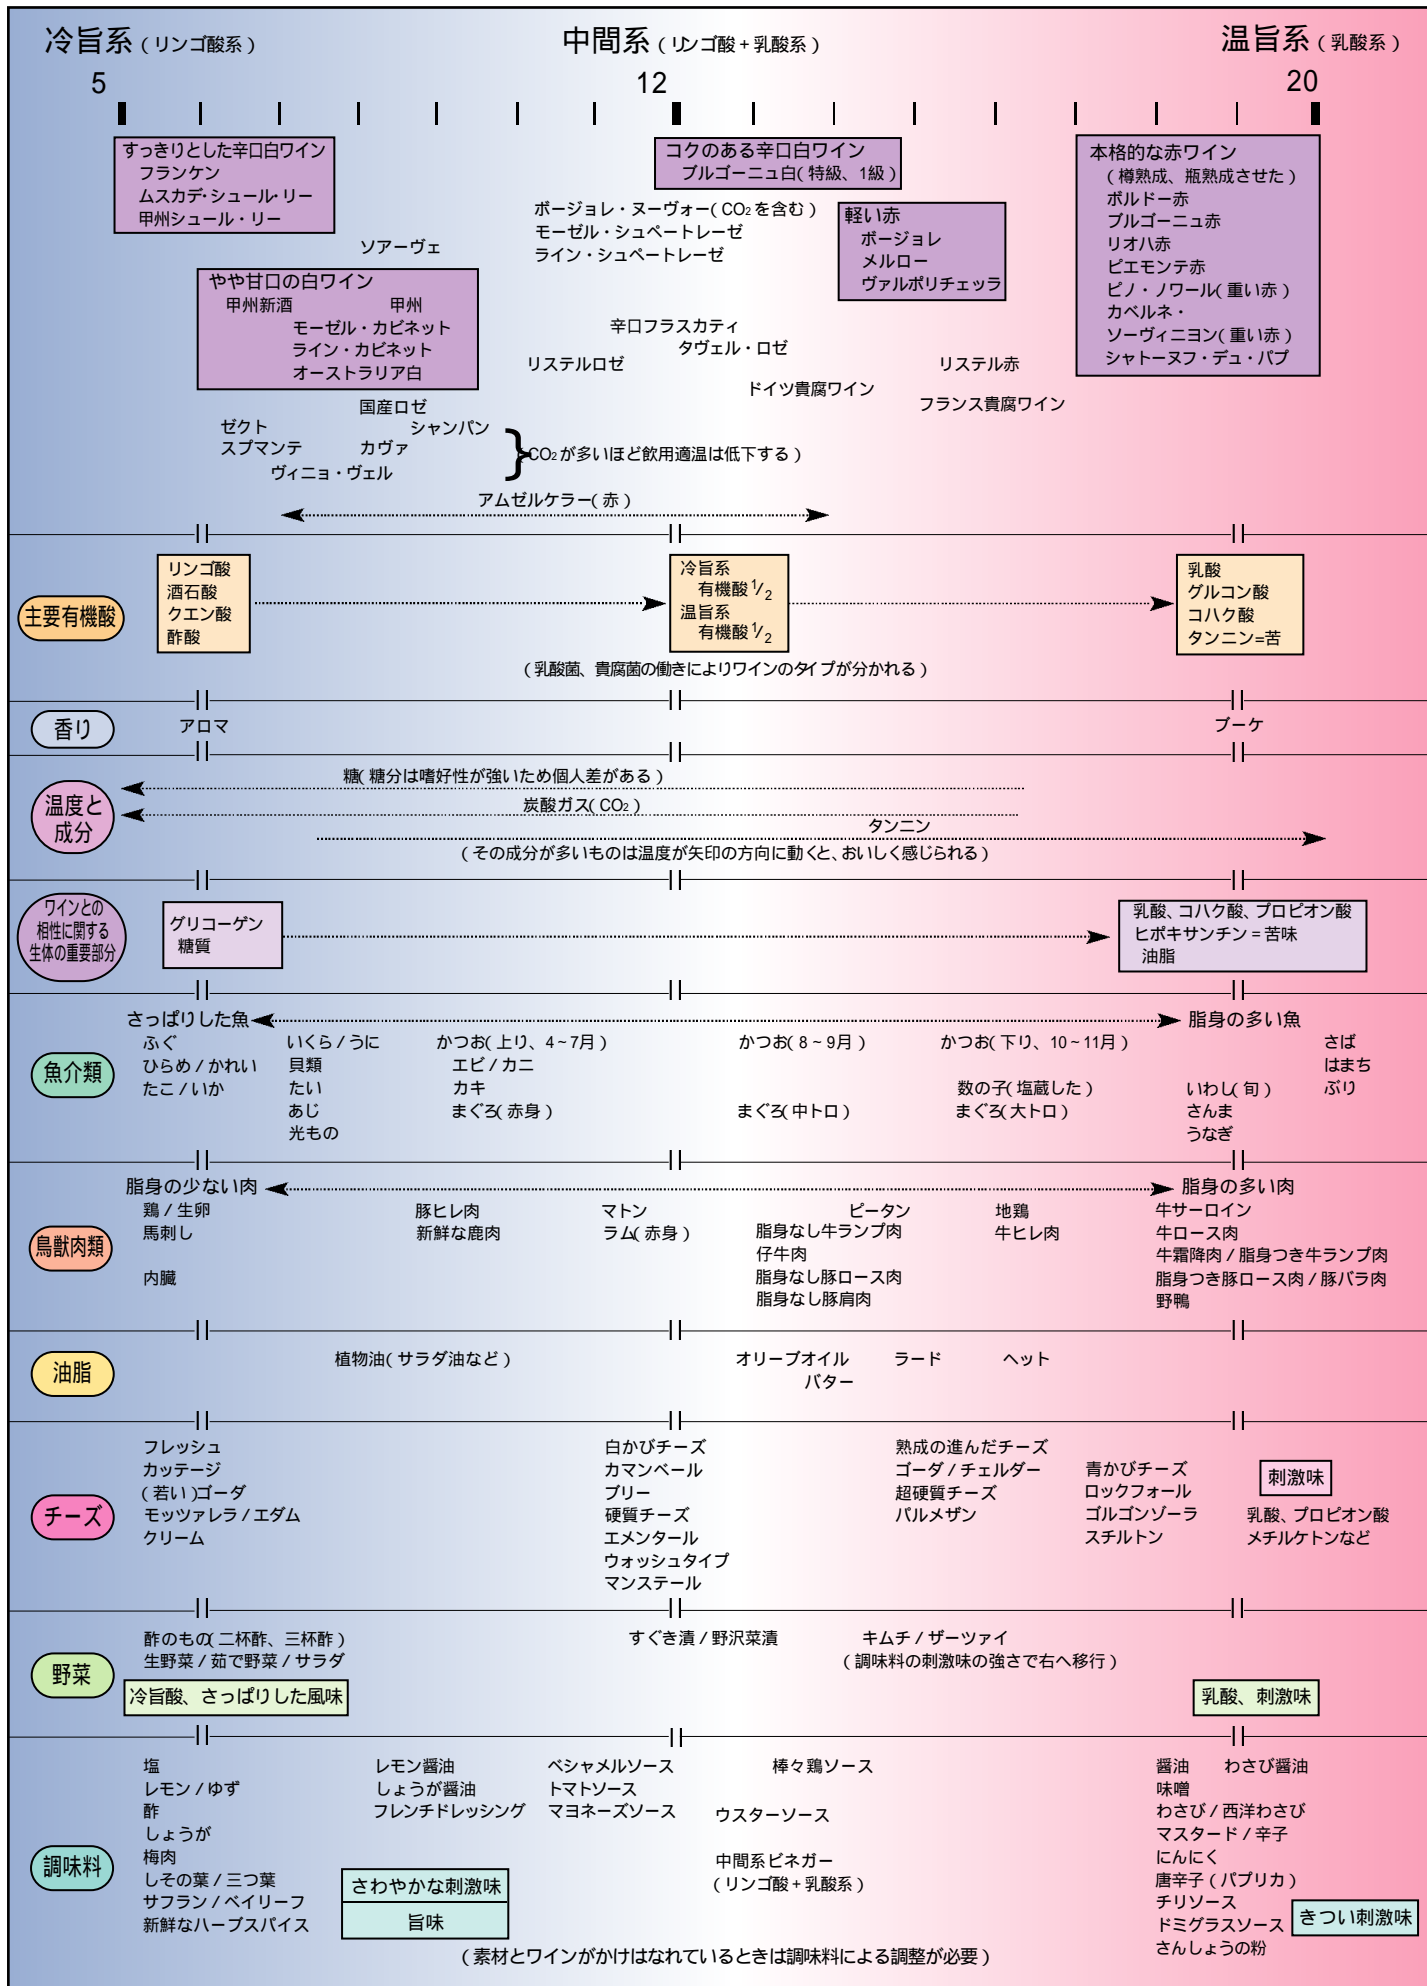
冷旨系（リンゴ酸系）　中間系（リンゴ酸＋乳酸系）　温旨系（乳酸系）

5　12　20

すっきりとした辛口白ワイン
フランケン
ムスカデ・シュール・リー
甲州シュール・リー

コクのある辛口白ワイン
ブルゴーニュ白（特級、1級）

本格的な赤ワイン
（樽熟成、瓶熟成させた）
ボルドー赤
ブルゴーニュ赤
リオハ赤
ピエモンテ赤
ピノ・ノワール（重い赤）
カベルネ・
ソーヴィニヨン（重い赤）
シャトーヌフ・デュ・パプ

ボージョレ・ヌーヴォー（$CO_2$を含む）
モーゼル・シュペートレーゼ
ライン・シュペートレーゼ

軽い赤
ボージョレ
メルロー
ヴァルポリチェッラ

ソアーヴェ

やや甘口の白ワイン
甲州新酒　甲州
モーゼル・カビネット
ライン・カビネット
オーストラリア白

辛口フラスカティ
タヴェル・ロゼ
リステルロゼ
リステル赤
ドイツ貴腐ワイン
フランス貴腐ワイン

国産ロゼ
ゼクト　シャンパン
スプマンテ　カヴァ
ヴィニョ・ヴェル
$CO_2$が多いほど飲用適温は低下する）

アムゼルケラー（赤）

主要有機酸
リンゴ酸
酒石酸
クエン酸
酢酸

冷旨系
有機酸$\frac{1}{2}$
温旨系
有機酸$\frac{1}{2}$

乳酸
グルコン酸
コハク酸
タンニン＝苦

（乳酸菌、貴腐菌の働きによりワインのタイプが分かれる）

香り
アロマ
ブーケ

温度と成分
糖（糖分は嗜好性が強いため個人差がある）
炭酸ガス（$CO_2$）
タンニン
（その成分が多いものは温度が矢印の方向に動くと、おいしく感じられる）

ワインとの相性に関する生体の重要部分
グリコーゲン
糖質
乳酸、コハク酸、プロピオン酸
ヒポキサンチン＝苦味
油脂

魚介類
さっぱりした魚
脂身の多い魚
ふぐ
ひらめ／かれい
たこ／いか
いくら／うに
貝類
たい
あじ
光もの
かつお（上り、4～7月）
エビ／カニ
カキ
まぐろ（赤身）
かつお（8～9月）
まぐろ（中トロ）
かつお（下り、10～11月）
数の子（塩蔵した）
まぐろ（大トロ）
いわし（旬）
さんま
うなぎ
さば
はまち
ぶり

鳥獣肉類
脂身の少ない肉
脂身の多い肉
鶏／生卵
馬刺し
内臓
豚ヒレ肉
新鮮な鹿肉
マトン
ラム（赤身）
ピータン
脂身なし牛ランプ肉
仔牛肉
脂身なし豚ロース肉
脂身なし豚肩肉
地鶏
牛ヒレ肉
牛サーロイン
牛ロース肉
牛霜降肉／脂身つき牛ランプ肉
脂身つき豚ロース肉／豚バラ肉
野鴨

油脂
植物油（サラダ油など）
オリーブオイル
バター
ラード
ヘット

チーズ
フレッシュ
カッテージ
（若い）ゴーダ
モッツァレラ／エダム
クリーム
白かびチーズ
カマンベール
ブリー
硬質チーズ
エメンタール
ウォッシュタイプ
マンステール
熟成の進んだチーズ
ゴーダ／チェルダー
超硬質チーズ
パルメザン
青かびチーズ
ロックフォール
ゴルゴンゾーラ
スチルトン
刺激味
乳酸、プロピオン酸
メチルケトンなど

野菜
酢のもの（二杯酢、三杯酢）
生野菜／茹で野菜／サラダ
冷旨酸、さっぱりした風味
すぐき漬／野沢菜漬
キムチ／ザーツァイ
（調味料の刺激味の強さで右へ移行）
乳酸、刺激味

調味料
塩
レモン／ゆず
酢
しょうが
梅肉
しその葉／三つ葉
サフラン／ベイリーフ
新鮮なハーブスパイス
さわやかな刺激味
旨味
レモン醤油
しょうが醤油
フレンチドレッシング
ベシャメルソース
トマトソース
マヨネーズソース
棒々鶏ソース
ウスターソース
中間系ビネガー
（リンゴ酸＋乳酸系）
醤油　わさび醤油
味噌
わさび／西洋わさび
マスタード／辛子
にんにく
唐辛子（パプリカ）
チリソース
ドミグラスソース
さんしょうの粉
きつい刺激味
（素材とワインがかけはなれているときは調味料による調整が必要）